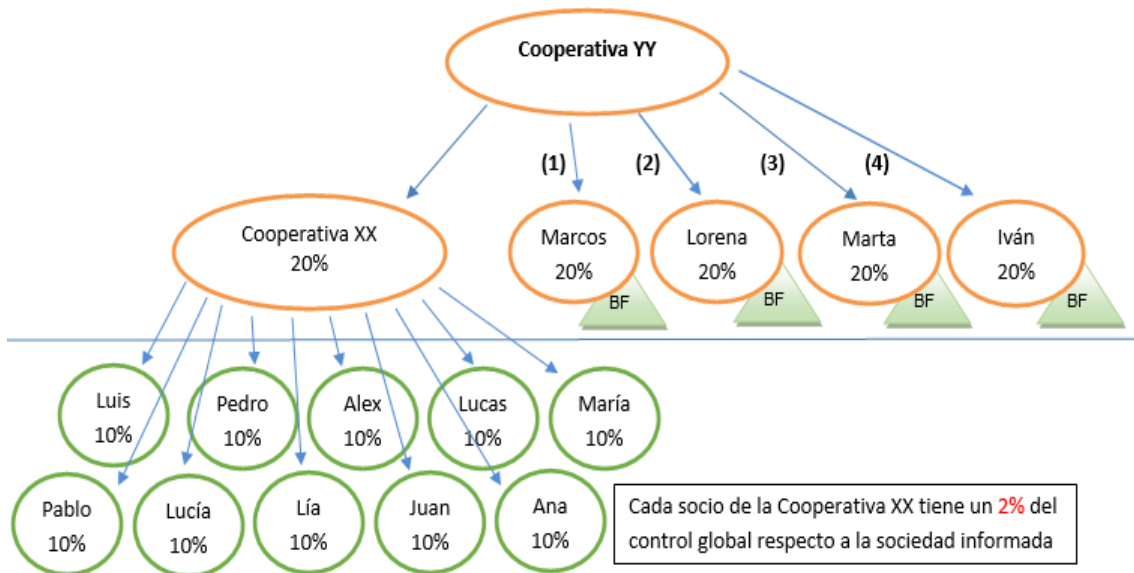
Cooperativa YY

(1) (2) (3) (4)

Cooperativa XX
20%

Marcos
20%
BF

Lorena
20%
BF

Marta
20%
BF

Iván
20%
BF

Luis
10%

Pedro
10%

Alex
10%

Lucas
10%

María
10%

Pablo
10%

Lucía
10%

Lía
10%

Juan
10%

Ana
10%

Cada socio de la Cooperativa XX tiene un 2% del control global respecto a la sociedad informada